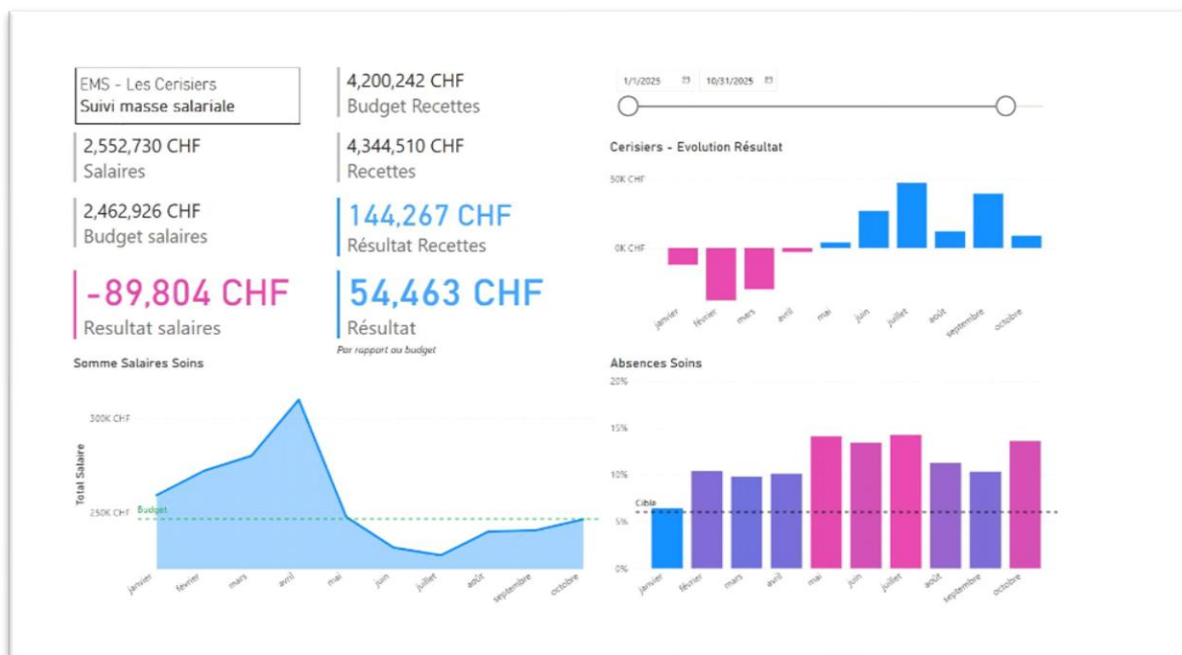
EMS - Les Cerisiers
Suivi masse salariale

2,552,730 CHF
Salaires

2,462,926 CHF
Budget salaires

-89,804 CHF
Resultat salaires

4,200,242 CHF
Budget Recettes

4,344,510 CHF
Recettes

144,267 CHF
Résultat Recettes

54,463 CHF
Résultat
Par rapport au budget

1/1/2025
10/31/2025

Cerisiers - Evolution Résultat
50K CHF
0K CHF
janvier février mars avril mai juin juillet août septembre octobre

Somme Salaires Soins
300K CHF
250K CHF
Budget
Total Salaire
janvier février mars avril mai juin juillet août septembre octobre

Absences Soins
20%
15%
10%
5%
0%
Cible
janvier février mars avril mai juin juillet août septembre octobre